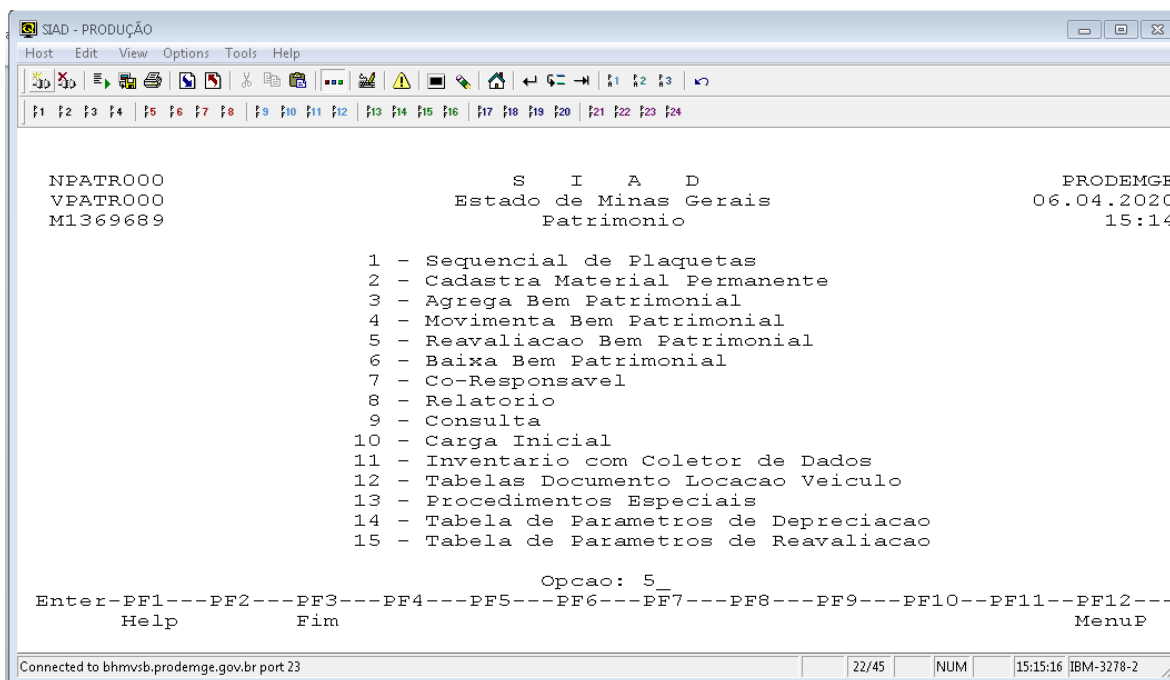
SIAD - PRODUÇÃO
Host Edit View Options Tools Help

NPATR000
VPATR000
M1369689

S I A D
Estado de Minas Gerais
Patrimonio

PRODEMGE
06.04.2020
15:14

1 - Sequencial de Plaquetas
2 - Cadastra Material Permanente
3 - Agrega Bem Patrimonial
4 - Movimenta Bem Patrimonial
5 - Reavaliacao Bem Patrimonial
6 - Baixa Bem Patrimonial
7 - Co-Responsavel
8 - Relatorio
9 - Consulta
10 - Carga Inicial
11 - Inventario com Coletor de Dados
12 - Tabelas Documento Locacao Veiculo
13 - Procedimentos Especiais
14 - Tabela de Parametros de Depreciacao
15 - Tabela de Parametros de Reavaliacao

Opcao: 5_
Enter-PF1---PF2---PF3---PF4---PF5---PF6---PF7---PF8---PF9---PF10--PF11--PF12---
Help Fim MenuP

Connected to bhmvsb.prodemge.gov.br port 23 22/45 NUM 15:15:16 IBM-3278-2